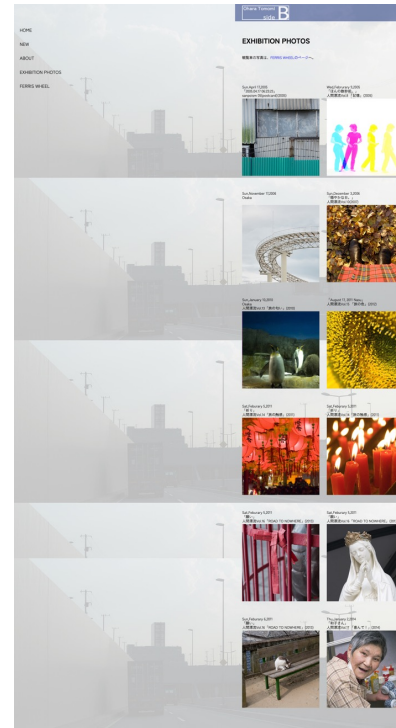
Ohara Tomoei
side B

HOME

NEW

ABOUT

EXHIBITION PHOTOS

FERRIS WHEEL

EXHIBITION PHOTOS

観覧車の写真は、FERRIS WHEELのページへ。

Sun, April 11,2010
「100人で100万円」
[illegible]

Wed, February 11,2009
「ささやき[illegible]」
人間展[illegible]「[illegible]」(2009)

Sun, November 11,2008
Osaka

Sun, December 7,2008
「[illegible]」
人間展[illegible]

Sun, January 13,2010
Osaka
人間展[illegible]「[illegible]」(2010)

August 17, 2011 Nara
人間展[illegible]「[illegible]」(2010)

Sat, February 5,2011
「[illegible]」
人間展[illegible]「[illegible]」(2011)

Sat, February 5,2011
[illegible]
人間展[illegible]「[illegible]」(2011)

Sat, February 5,2011
「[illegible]」
人間展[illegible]「ROAD TO NOWHERE」(2011)

Sat, February 5,2011
「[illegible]」
人間展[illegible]「ROAD TO NOWHERE」(2011)

Sun, February 5,2011
「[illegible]」
人間展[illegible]「ROAD TO NOWHERE」(2011)

Thu, January 5,2011
「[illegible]」
人間展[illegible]「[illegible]」(2010)